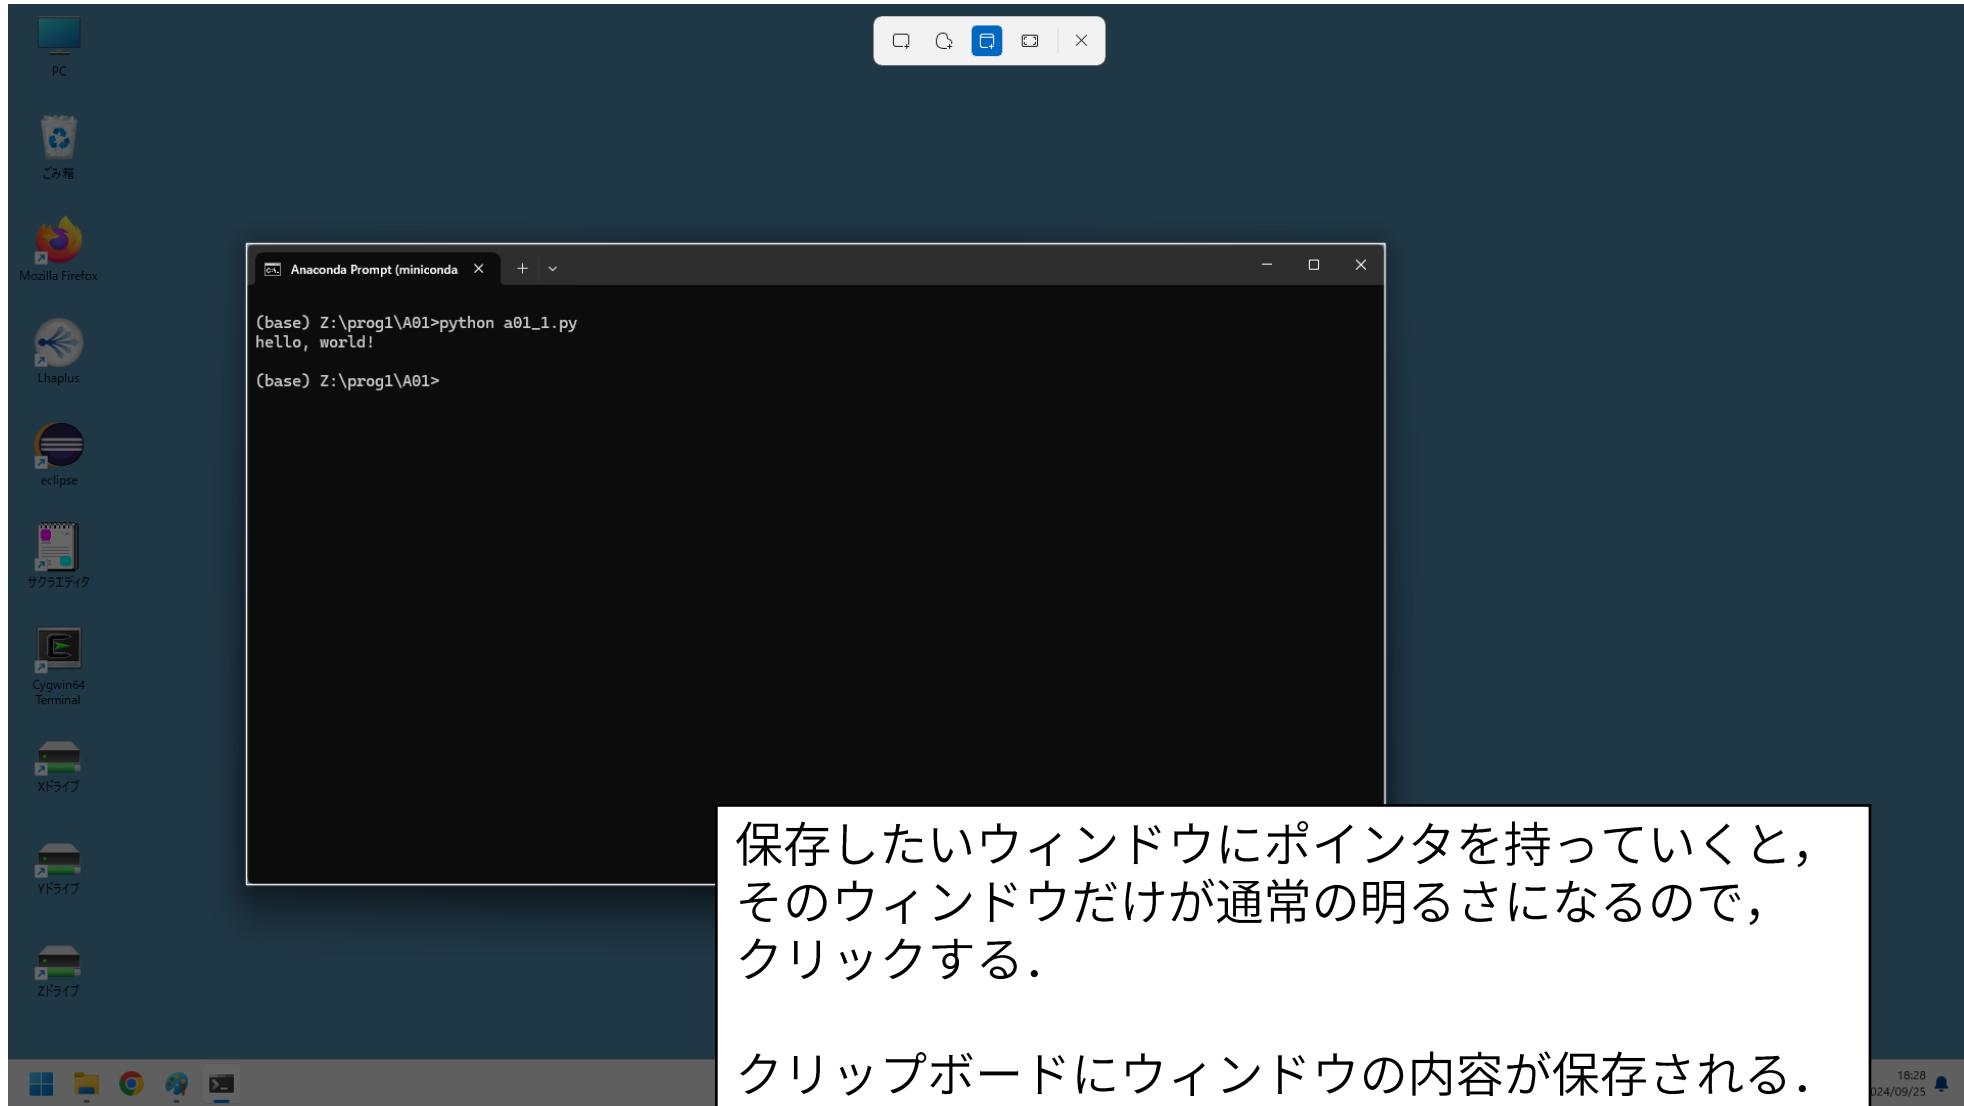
PC

ごみ箱

Mozilla Firefox

Lhaplus

eclipse

サクラエディタ

Cygwin64 Terminal

Xドライブ

Yドライブ

Zドライブ

Anaconda Prompt (miniconda

(base) Z:\prog1\A01>python a01_1.py
hello, world!

(base) Z:\prog1\A01>

保存したいウィンドウにポインタを持っていくと，そのウィンドウだけが通常の明るさになるので，クリックする．

クリップボードにウィンドウの内容が保存される．

18:28
024/09/25